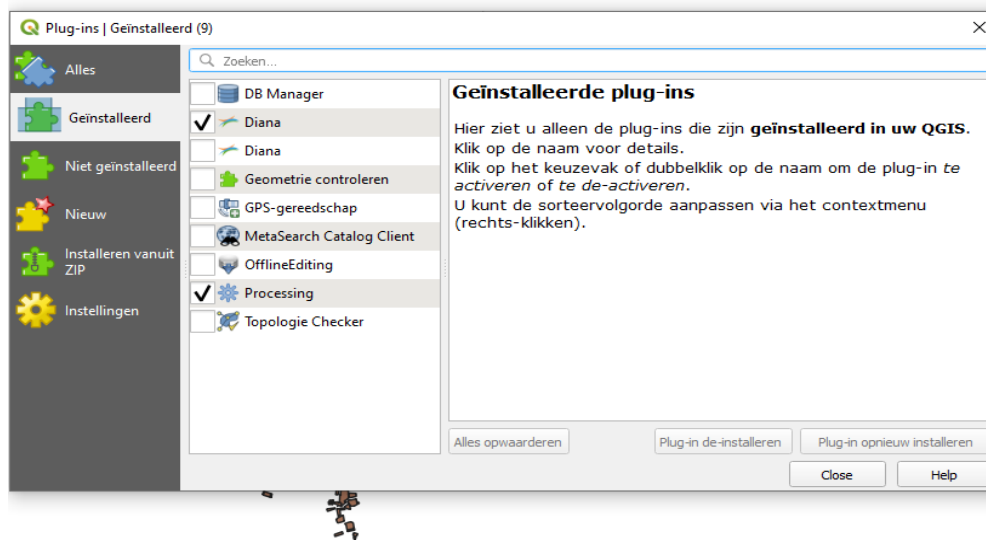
Plug-ins | Geïnstalleerd (9)

Alles
Geïnstalleerd
Niet geïnstalleerd
Nieuw
Installeren vanuit ZIP
Instellingen

Zoeken...

DB Manager
✓ Diana
Diana
Geometrie controleren
GPS-gereedschap
MetaSearch Catalog Client
OfflineEditing
✓ Processing
Topologie Checker

**Geïnstalleerde plug-ins**

Hier ziet u alleen de plug-ins die zijn **geïnstalleerd in uw QGIS**. Klik op de naam voor details.
Klik op het keuzevak of dubbelklik op de naam om de plug-in *te activeren* of *te de-activeren*.
U kunt de sorteervolgorde aanpassen via het contextmenu (rechts-klikken).

Alles opwaarderen
Plug-in de-installeren
Plug-in opnieuw installeren
Close
Help